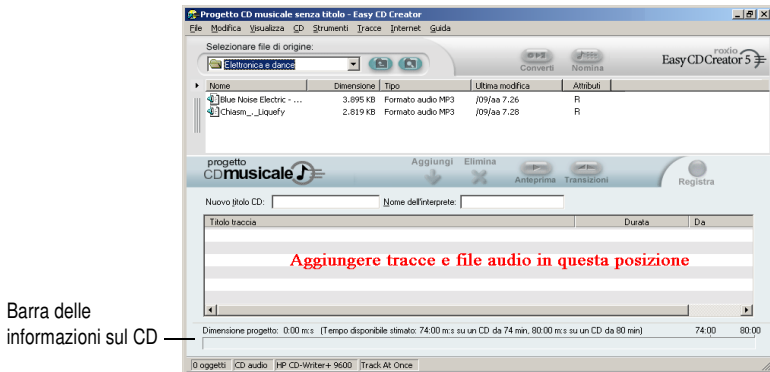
Progetto CD musicale senza titolo - Easy CD Creator

File Modifica Visualizza CD Strumenti Tracce Internet Guida

Selezionare file di origine:

Elettronica e dance

Converti Nomina

roxio Easy CD Creator 5

| Nome | Dimensione | Tipo | Ultima modifica | Attributi |
|---|---|---|---|---|
| Blue Noise Electric - ... | 3.895 KB | Formato audio MP3 | /09/aa 7.26 | R |
| Chiasm_-_Liquefy | 2.819 KB | Formato audio MP3 | /09/aa 7.28 | R |

progetto CD musicale

Aggiungi Elimina Anteprima Transizioni Registra

Nuovo titolo CD: Nome dell'interprete:

| Titolo traccia | Durata | Da |
|---|---|---|

Aggiungere tracce e file audio in questa posizione

Barra delle informazioni sul CD

Dimensione progetto: 0:00 m:s (Tempo disponibile stimato: 74:00 m:s su un CD da 74 min, 80:00 m:s su un CD da 80 min) 74:00 80:00

0 oggetti CD audio HP CD-Writer+ 9600 Track At Once